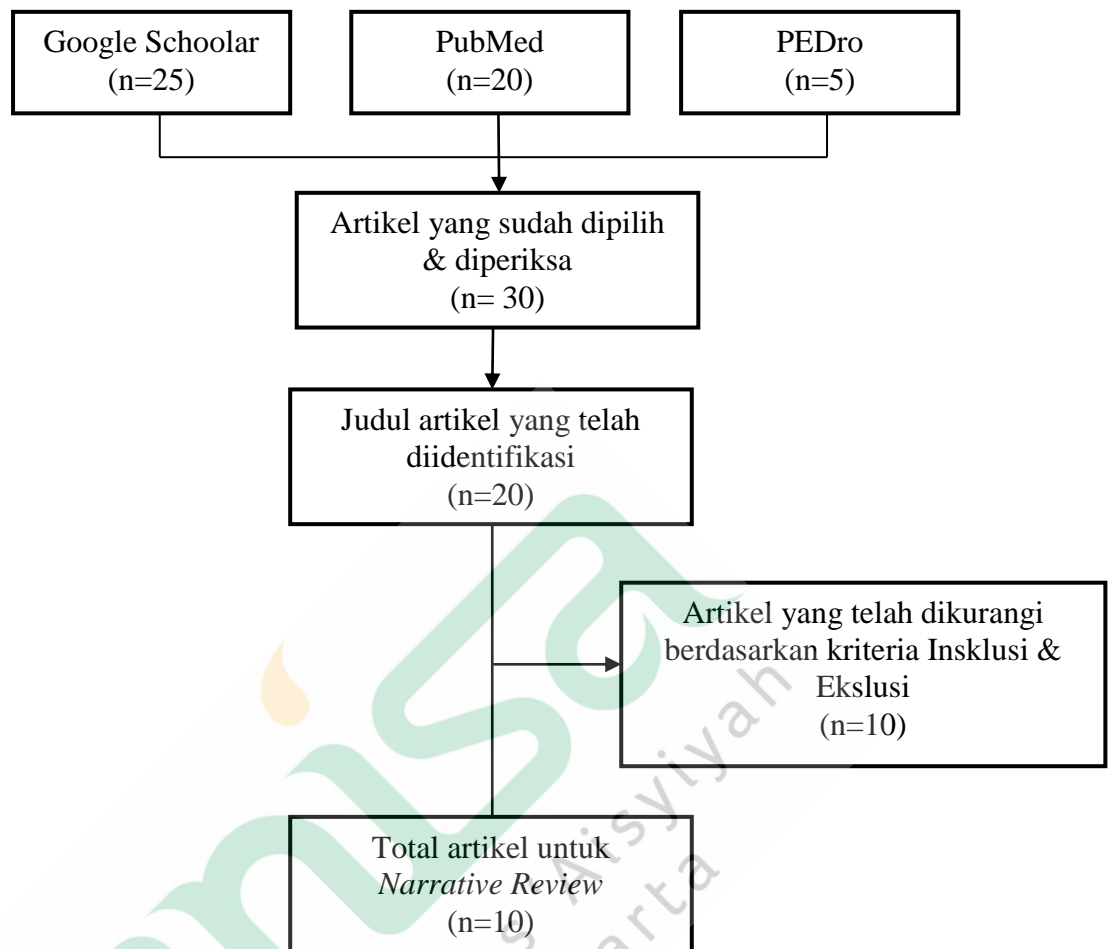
Google Schoolar
(n=25)

PubMed
(n=20)

PEDro
(n=5)

Artikel yang sudah dipilih & diperiksa
(n= 30)

Judul artikel yang telah diidentifikasi
(n=20)

Artikel yang telah dikurangi berdasarkan kriteria Insklusi & Eksklusi
(n=10)

Total artikel untuk *Narrative Review*
(n=10)

Aisyiyah
arta